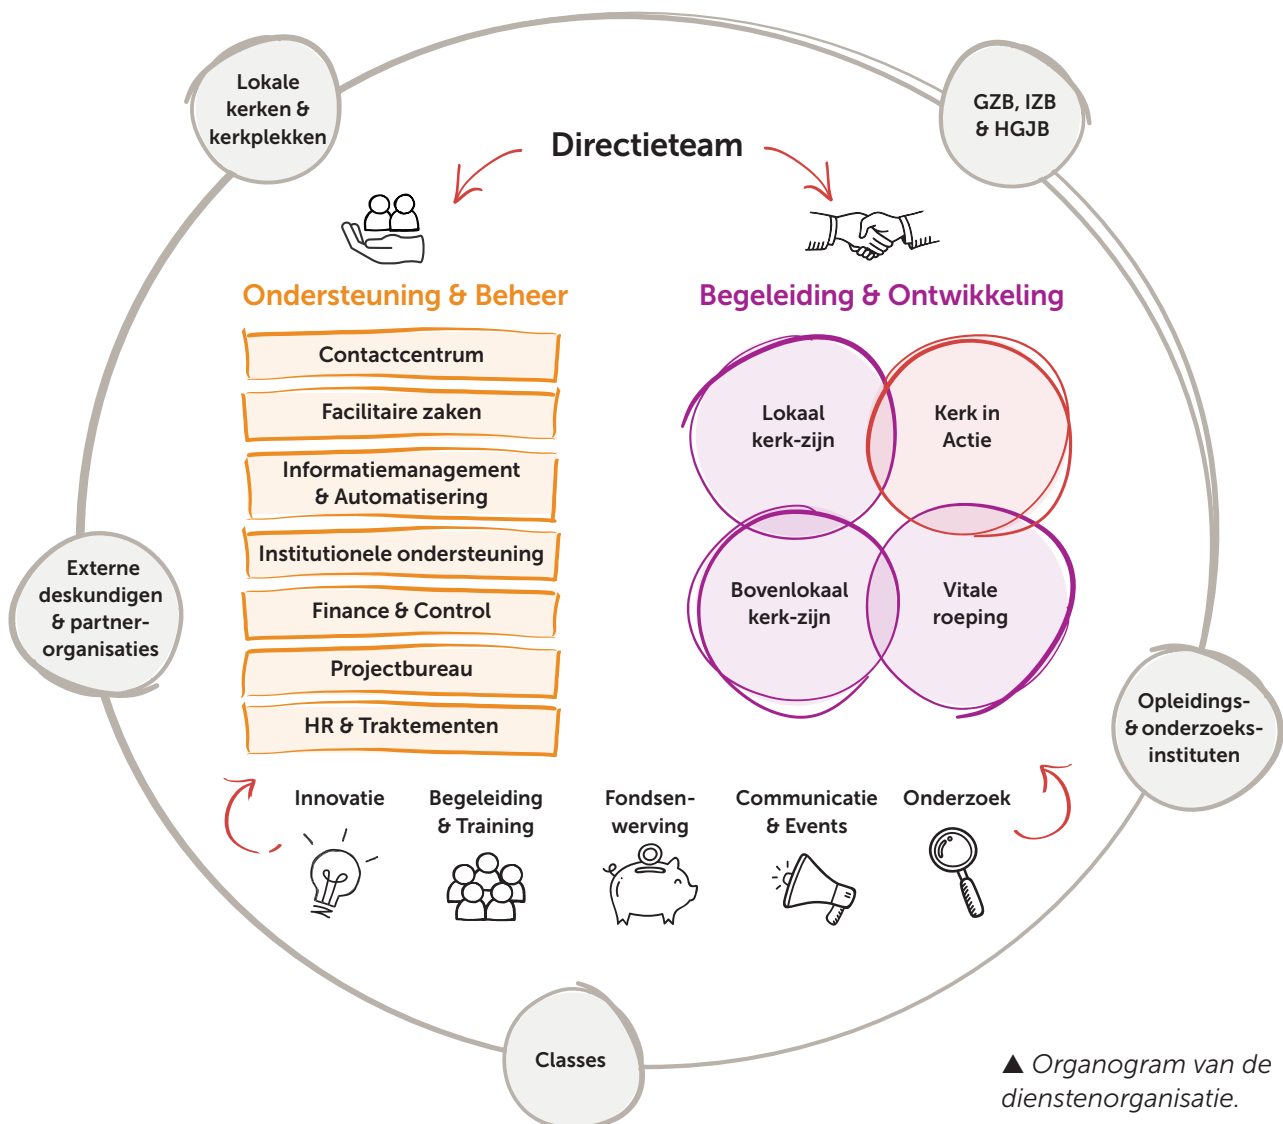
Lokale kerken & kerkplekken

GZB, IZB & HGJB

Directieteam

Ondersteuning & Beheer

Contactcentrum

Facilitaire zaken

Informatiemanagement & Automatisering

Institutionele ondersteuning

Finance & Control

Projectbureau

HR & Traktementen

Begeleiding & Ontwikkeling

Lokaal kerk-zijn

Kerk in Actie

Bovenlokaal kerk-zijn

Vitale roeping

Externe deskundigen & partner-organisaties

Opleidings- & onderzoeks-instituten

Innovatie

Begeleiding & Training

Fondsen-werving

Communicatie & Events

Onderzoek

Classes

▲ Organogram van de dienstenorganisatie.